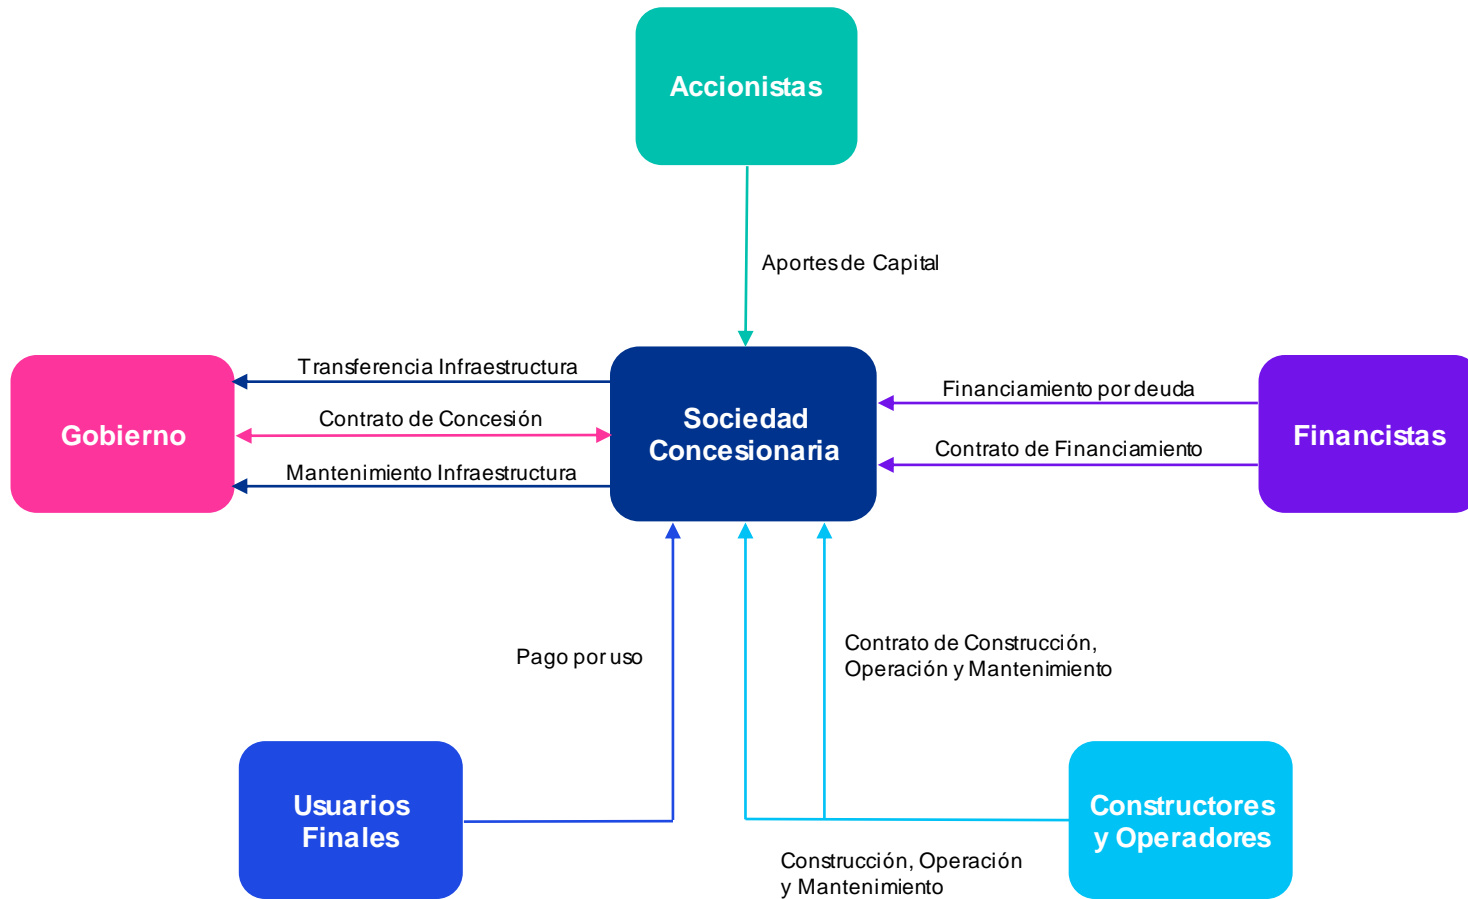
Accionistas

Aportes de Capital

Gobierno

Transferencia Infraestructura

Contrato de Concesión

Mantenimiento Infraestructura

Sociedad Concesionaria

Financiamiento por deuda

Contrato de Financiamiento

Financistas

Pago por uso

Contrato de Construcción, Operación y Mantenimiento

Usuarios Finales

Constructores y Operadores

Construcción, Operación y Mantenimiento